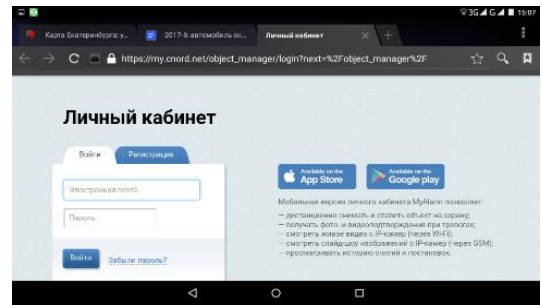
3G 15:07

Карта Екатеринбурга: у...

2017-й: автомобиль он...

Личный кабинет

https://my.cnord.net/object_manager/login?next=%2Fobject_manager%2F

Личный кабинет

Войти

Регистрация

Электронная почта

Пароль

Войти

Забыли пароль?

Available on the App Store

Available on the Google play

Мобильная версия личного кабинета MyAlarm позволяет:

— дистанционно снимать и ставить объект на охрану;
— получать фото- и видеоподтверждения при тревогах;
— смотреть живое видео с IP-камер (через Wi-Fi);
— смотреть слайд-шоу изображений с IP-камер (через GSM);
— просматривать историю событий и постановок.